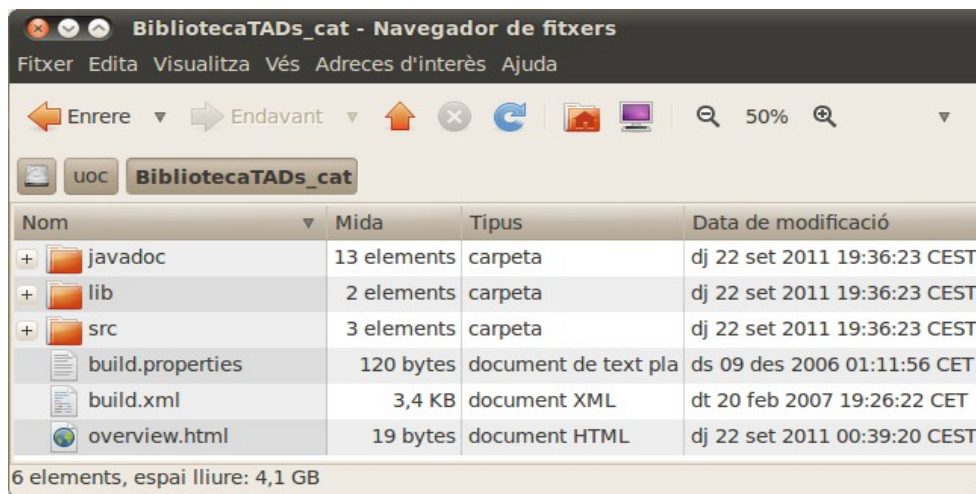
BibliotecaTADs_cat - Navegador de fitxers

Fitxer Edita Visualitza Vés Adreces d'interès Ajuda

Enrere Endavant 50%

uoc BibliotecaTADs_cat

| Nom | Mida | Tipus | Data de modificació |
|---|---|---|---|
| javadoc | 13 elements | carpeta | dj 22 set 2011 19:36:23 CEST |
| lib | 2 elements | carpeta | dj 22 set 2011 19:36:23 CEST |
| src | 3 elements | carpeta | dj 22 set 2011 19:36:23 CEST |
| build.properties | 120 bytes | document de text pla | ds 09 des 2006 01:11:56 CET |
| build.xml | 3,4 KB | document XML | dt 20 feb 2007 19:26:22 CET |
| overview.html | 19 bytes | document HTML | dj 22 set 2011 00:39:20 CEST |

6 elements, espai lliure: 4,1 GB